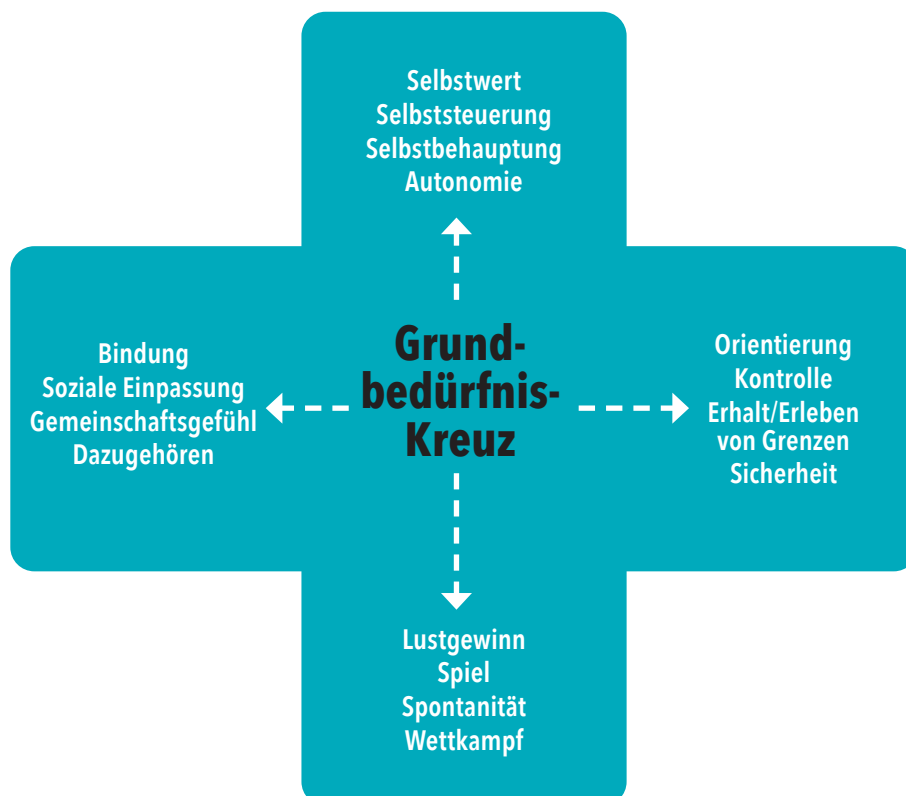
Selbstwert
Selbststeuerung
Selbstbehauptung
Autonomie

Bindung
Soziale Einpassung
Gemeinschaftsgefühl
Dazugehören

Grundbedürfnis-Kreuz

Orientierung
Kontrolle
Erhalt/Erleben von Grenzen
Sicherheit

Lustgewinn
Spiel
Spontanität
Wettkampf